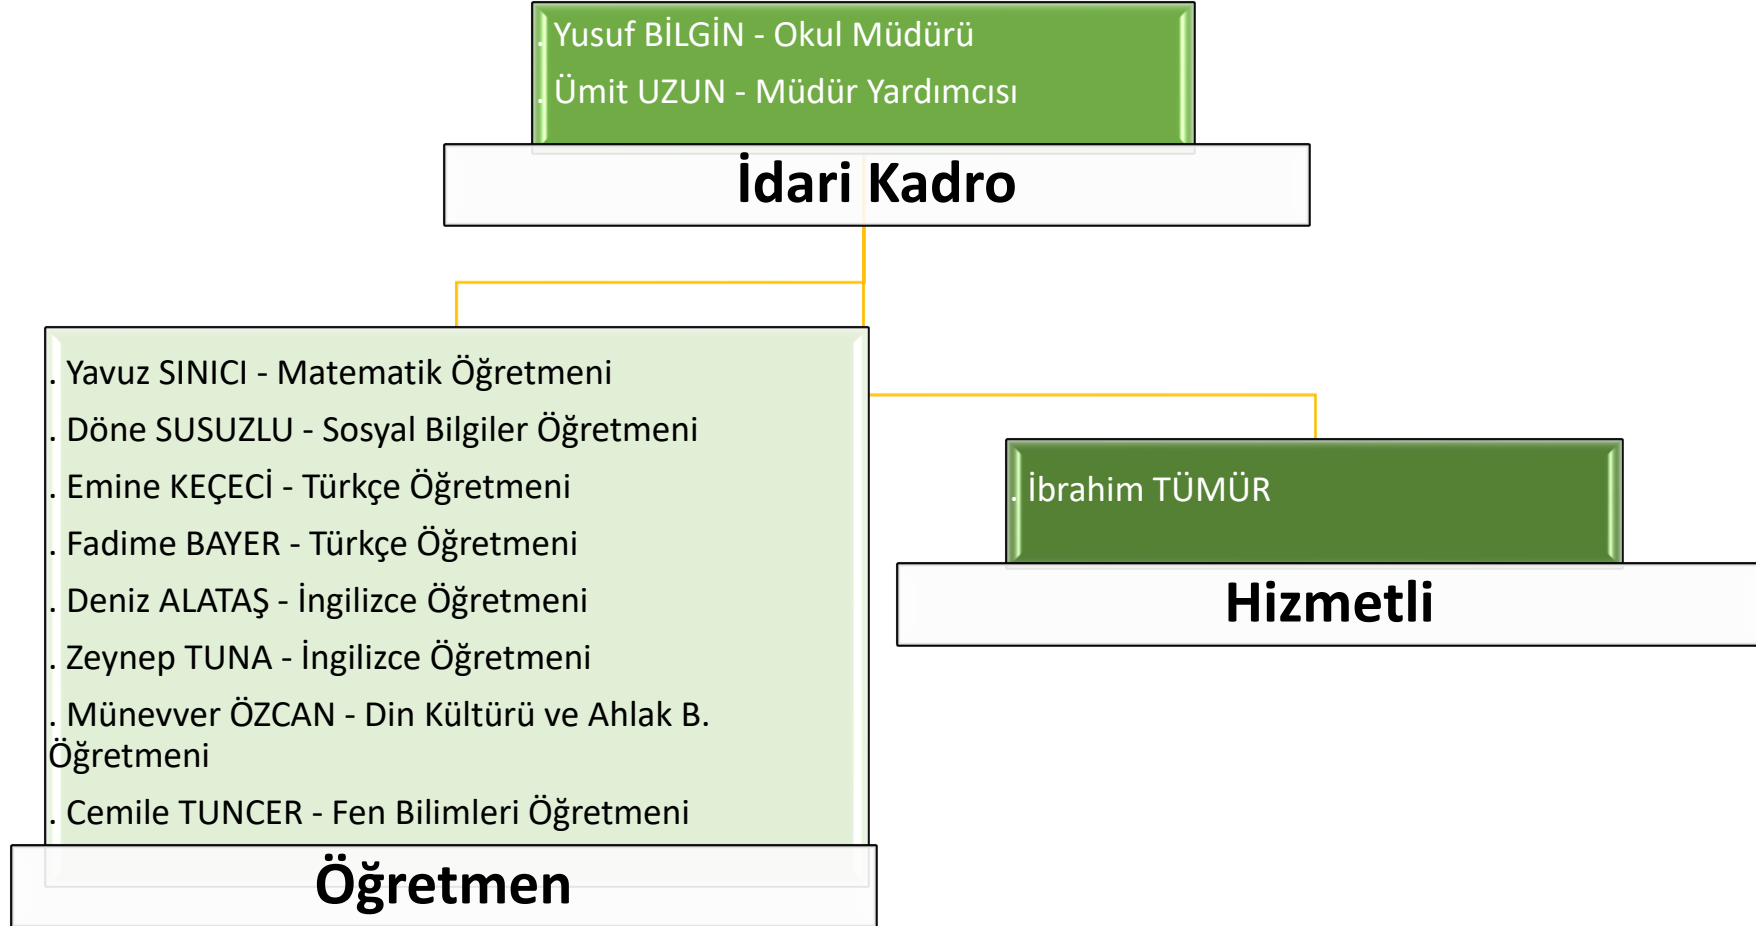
. Yusuf BİLGİN - Okul Müdürü

. Ümit UZUN - Müdür Yardımcısı

İdari Kadro

. Yavuz SINICI - Matematik Öğretmeni

. Döne SUSUZLU - Sosyal Bilgiler Öğretmeni

. Emine KEÇECİ - Türkçe Öğretmeni

. Fadime BAYER - Türkçe Öğretmeni

. Deniz ALATAŞ - İngilizce Öğretmeni

. Zeynep TUNA - İngilizce Öğretmeni

. Münevver ÖZCAN - Din Kültürü ve Ahlak B. Öğretmeni

. Cemile TUNCER - Fen Bilimleri Öğretmeni

Öğretmen

. İbrahim TÜMÜR

Hizmetli